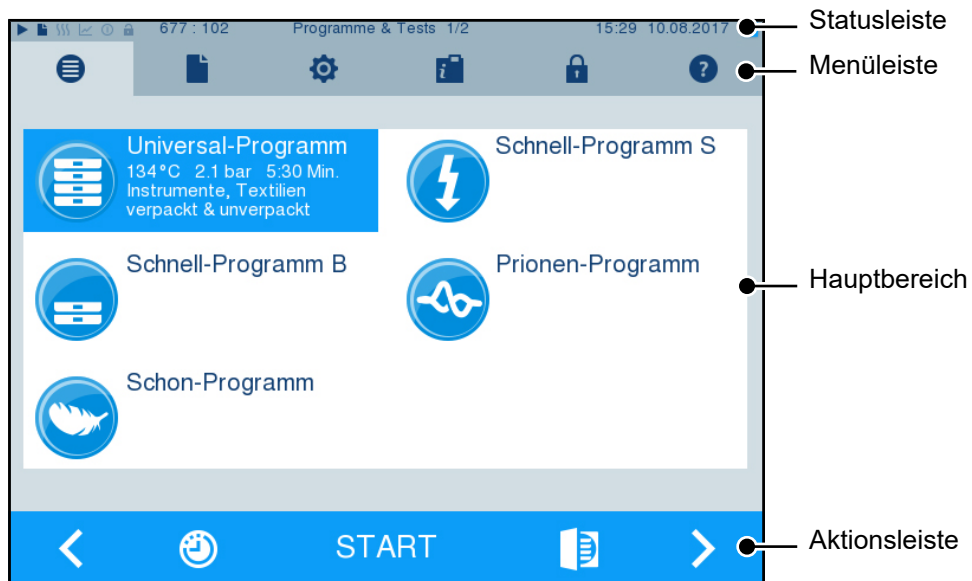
677 : 102 Programme & Tests 1/2 15:29 10.08.2017

Statusleiste

Menüleiste

Universal-Programm
134°C 2.1 bar 5:30 Min.
Instrumente, Textilien verpackt & unverpackt

Schnell-Programm S

Schnell-Programm B

Prionen-Programm

Hauptbereich

Schon-Programm

START

Aktionsleiste